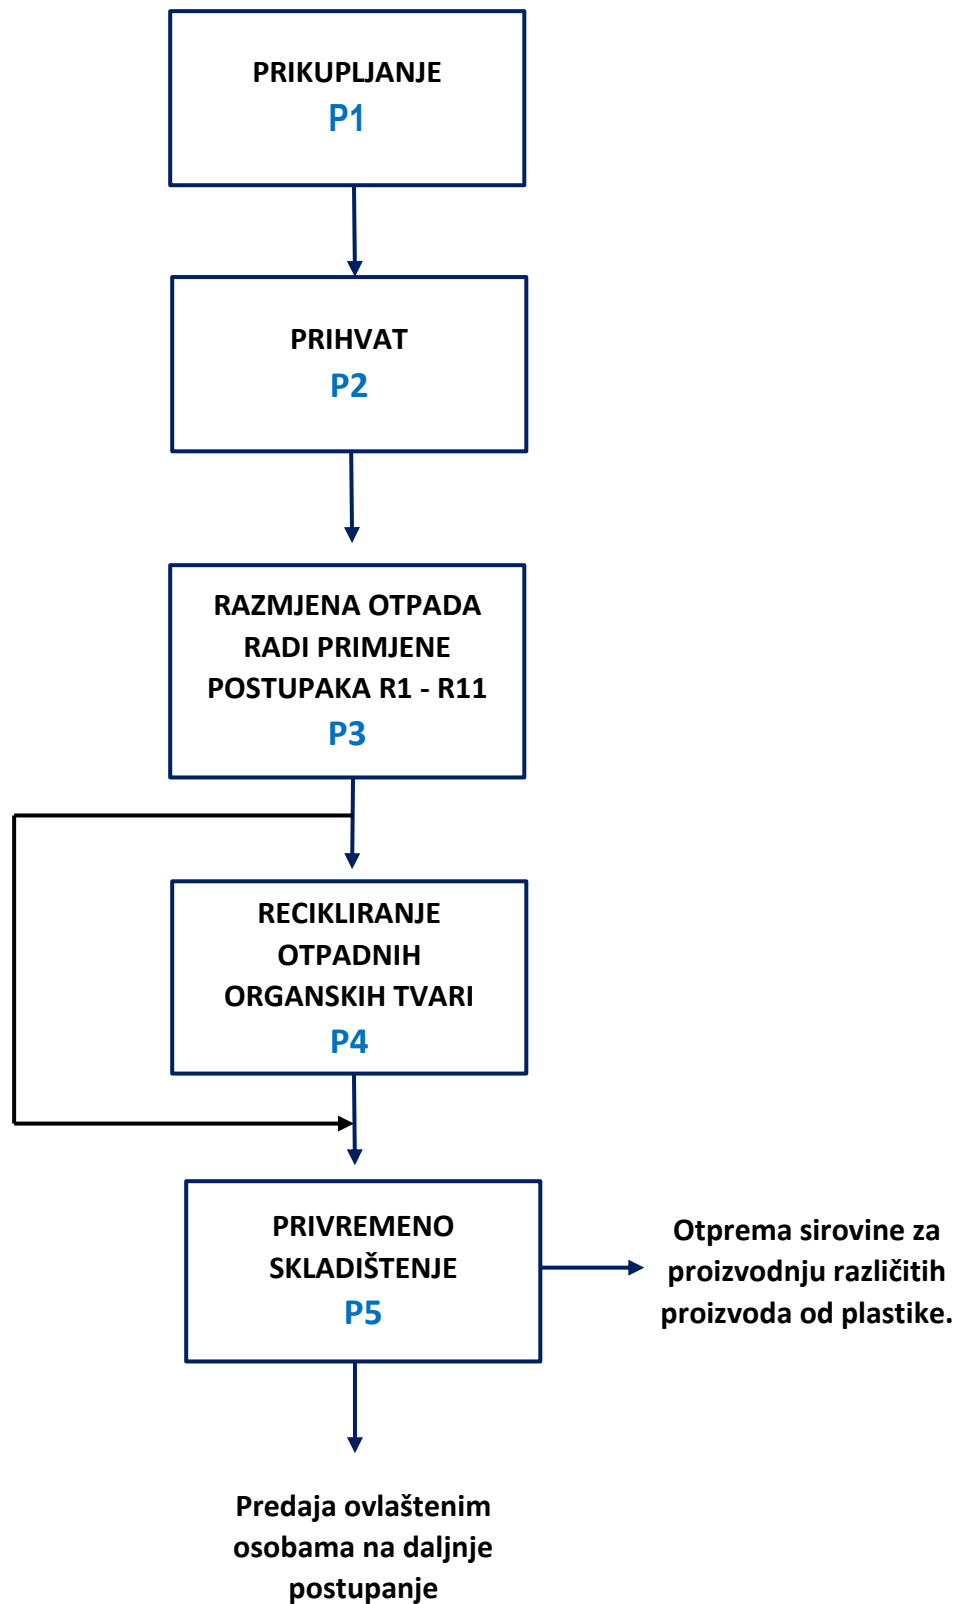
PRIKUPLJANJE
P1

PRIHVAT
P2

RAZMJENA OTPADA RADI PRIMJENE POSTUPAKA R1 - R11
P3

RECIKLIRANJE OTPADNIH ORGANSKIH TVARI
P4

PRIVREMENO SKLADIŠTENJE
P5

Otprema sirovine za proizvodnju različitih proizvoda od plastike.

Predaja ovlaštenim osobama na daljnje postupanje